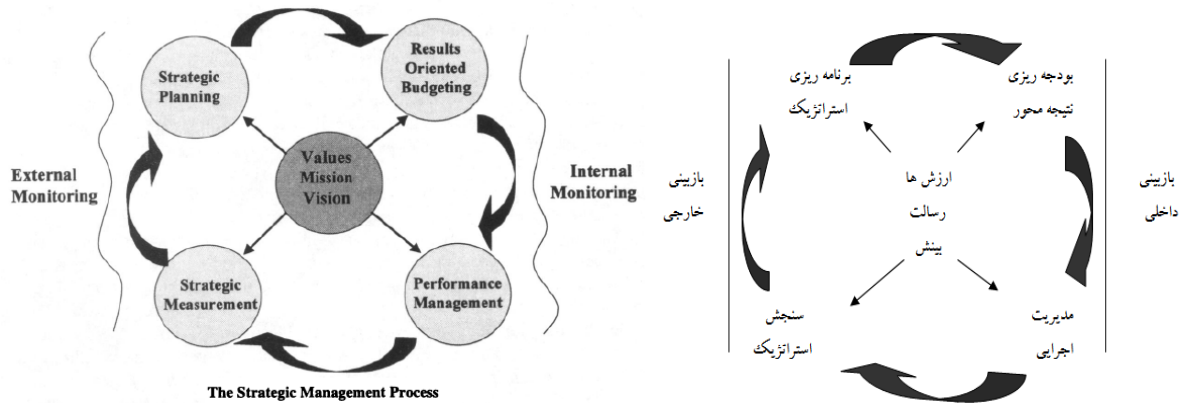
Strategic Planning

Results Oriented Budgeting

Values Mission Vision

External Monitoring

Internal Monitoring

Strategic Measurement

Performance Management

The Strategic Management Process

برنامه ریزی استراتژیک

بودجه ریزی نتیجه محور

بازبینی خارجی

ارزش ها رسالت بینش

بازبینی داخلی

سنجش استراتژیک

مدیریت اجرایی